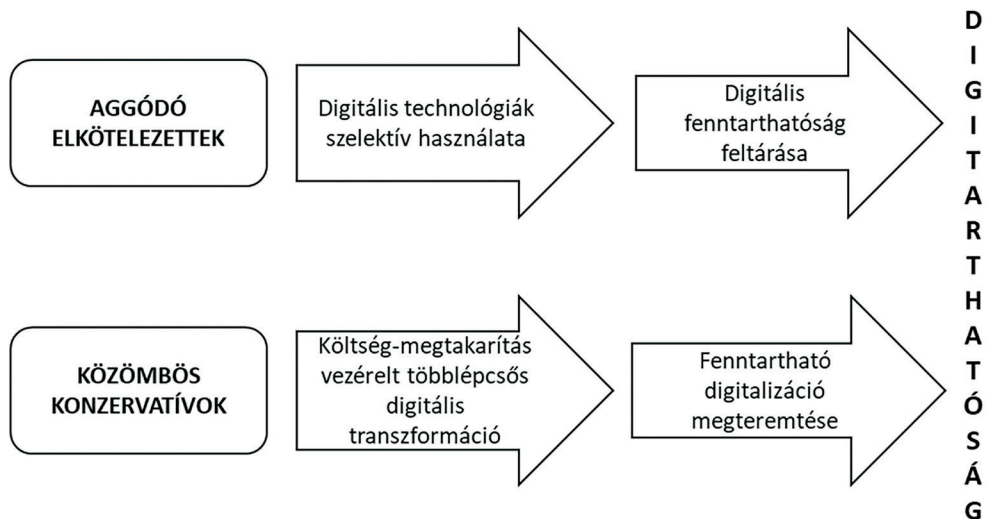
AGGÓDÓ ELKÖTELEZETTEK

Digitális technológiák szelektív használata

Digitális fenntarthatóság feltárása

KÖZÖMBÖS KONZERVATÍVOK

Költség-megtakarítás vezérelt többlépcsős digitális transzformáció

Fenntartható digitalizáció megteremtése

D I G I T A R T H A T Ó S Á G